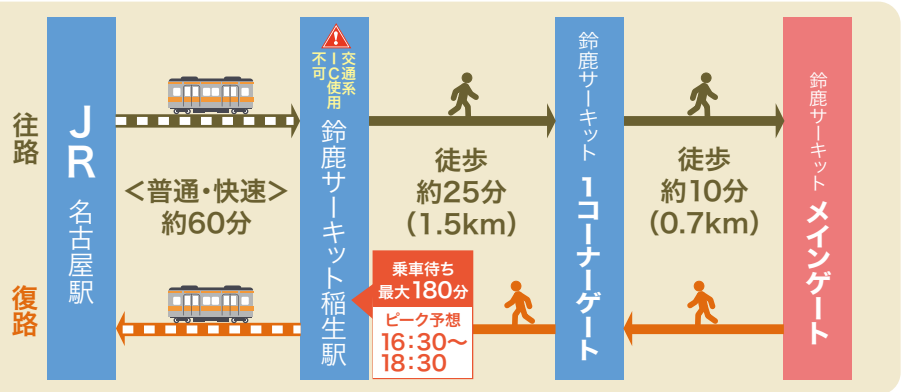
往路

復路

JR
名古屋駅

<普通・快速>
約60分

交通系IC使用不可

鈴鹿サーキット稲生駅

乗車待ち
最大180分

ピーク予想
16:30〜
18:30

徒歩
約25分
(1.5km)

鈴鹿サーキット
1コーナーゲート

徒歩
約10分
(0.7km)

鈴鹿サーキット
メインゲート